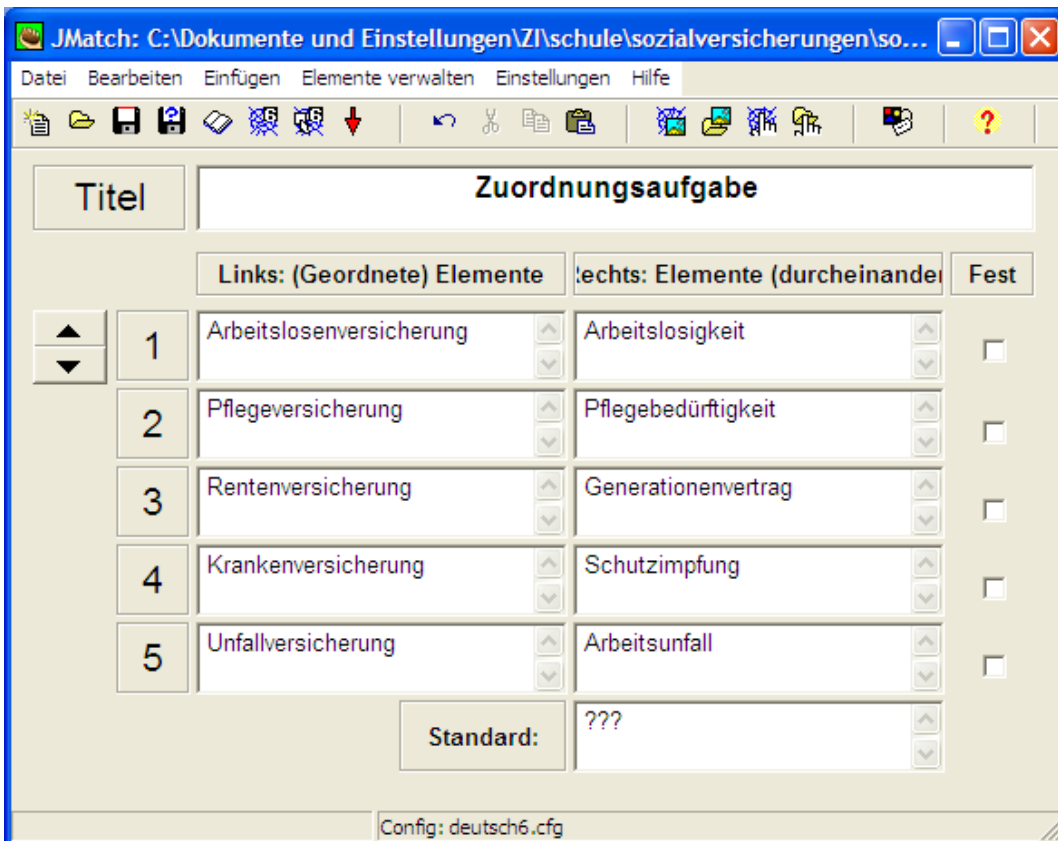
JMatch: C:\Dokumente und Einstellungen\ZI\schule\sozialversicherungen\so...

Datei Bearbeiten Einfügen Elemente verwalten Einstellungen Hilfe

Titel

Zuordnungsaufgabe

| | Links: (Geordnete) Elemente | ‹echts: Elemente (durcheinander | Fest |
|---|---|---|---|
| 1 | Arbeitslosenversicherung | Arbeitslosigkeit | |
| 2 | Pflegeversicherung | Pflegebedürftigkeit | |
| 3 | Rentenversicherung | Generationenvertrag | |
| 4 | Krankenversicherung | Schutzimpfung | |
| 5 | Unfallversicherung | Arbeitsunfall | |
| | Standard: | ??? | |

Config: deutsch6.cfg